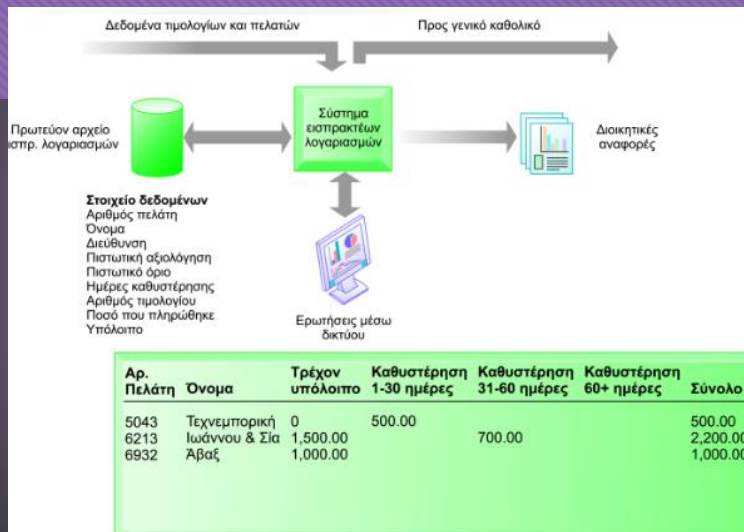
Δεδομένα τιμολογίων και πελατών

Προς γενικό καθολικό

Πρωτεύον αρχείο ειπρ. λογαριασμών

Σύστημα εισπρακτέων λογαριασμών

Διοικητικές αναφορές

Στοιχείο δεδομένων
Αριθμός πελάτη
Όνομα
Διεύθυνση
Πιστωτική αξιολόγηση
Πιστωτικό όριο
Ημέρες καθυστέρησης
Αριθμός τιμολογίου
Ποσό που πληρώθηκε
Υπόλοιπο

Ερωτήσεις μέσω δικτύου

| Αρ. Πελάτη | Όνομα | Τρέχον υπόλοιπο | Καθυστέρηση 1-30 ημέρες | Καθυστέρηση 31-60 ημέρες | Καθυστέρηση 60+ ημέρες | Σύνολο |
|---|---|---|---|---|---|---|
| 5043 | Τεχνεμπορική | 0 | 500.00 | | | 500.00 |
| 6213 | Ιωάννου & Σία | 1,500.00 | | 700.00 | | 2,200.00 |
| 6932 | Άβαξ | 1,000.00 | | | | 1,000.00 |